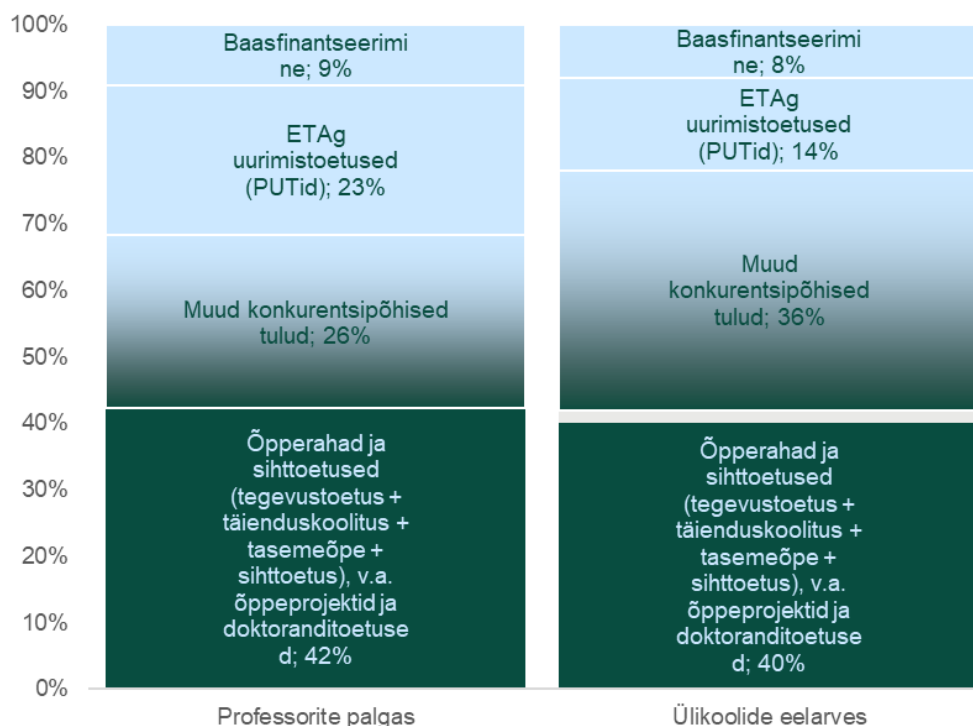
100%
90%
80%
70%
60%
50%
40%
30%
20%
10%
0%

Baasfinantseerimine; 9%

ETAg uurimistoetused (PUTid); 23%

Muud konkurentsipõhised tulud; 26%

Õpperahad ja sihttoetused (tegevustoetus + täienduskoolitus + tasemeõpe + sihttoetus), v.a. õppeprojektid ja doktoranditoetused; 42%

Baasfinantseerimine; 8%

ETAg uurimistoetused (PUTid); 14%

Muud konkurentsipõhised tulud; 36%

Õpperahad ja sihttoetused (tegevustoetus + täienduskoolitus + tasemeõpe + sihttoetus), v.a. õppeprojektid ja doktoranditoetused; 40%

Professorite palgas

Ülikoolide eelarves